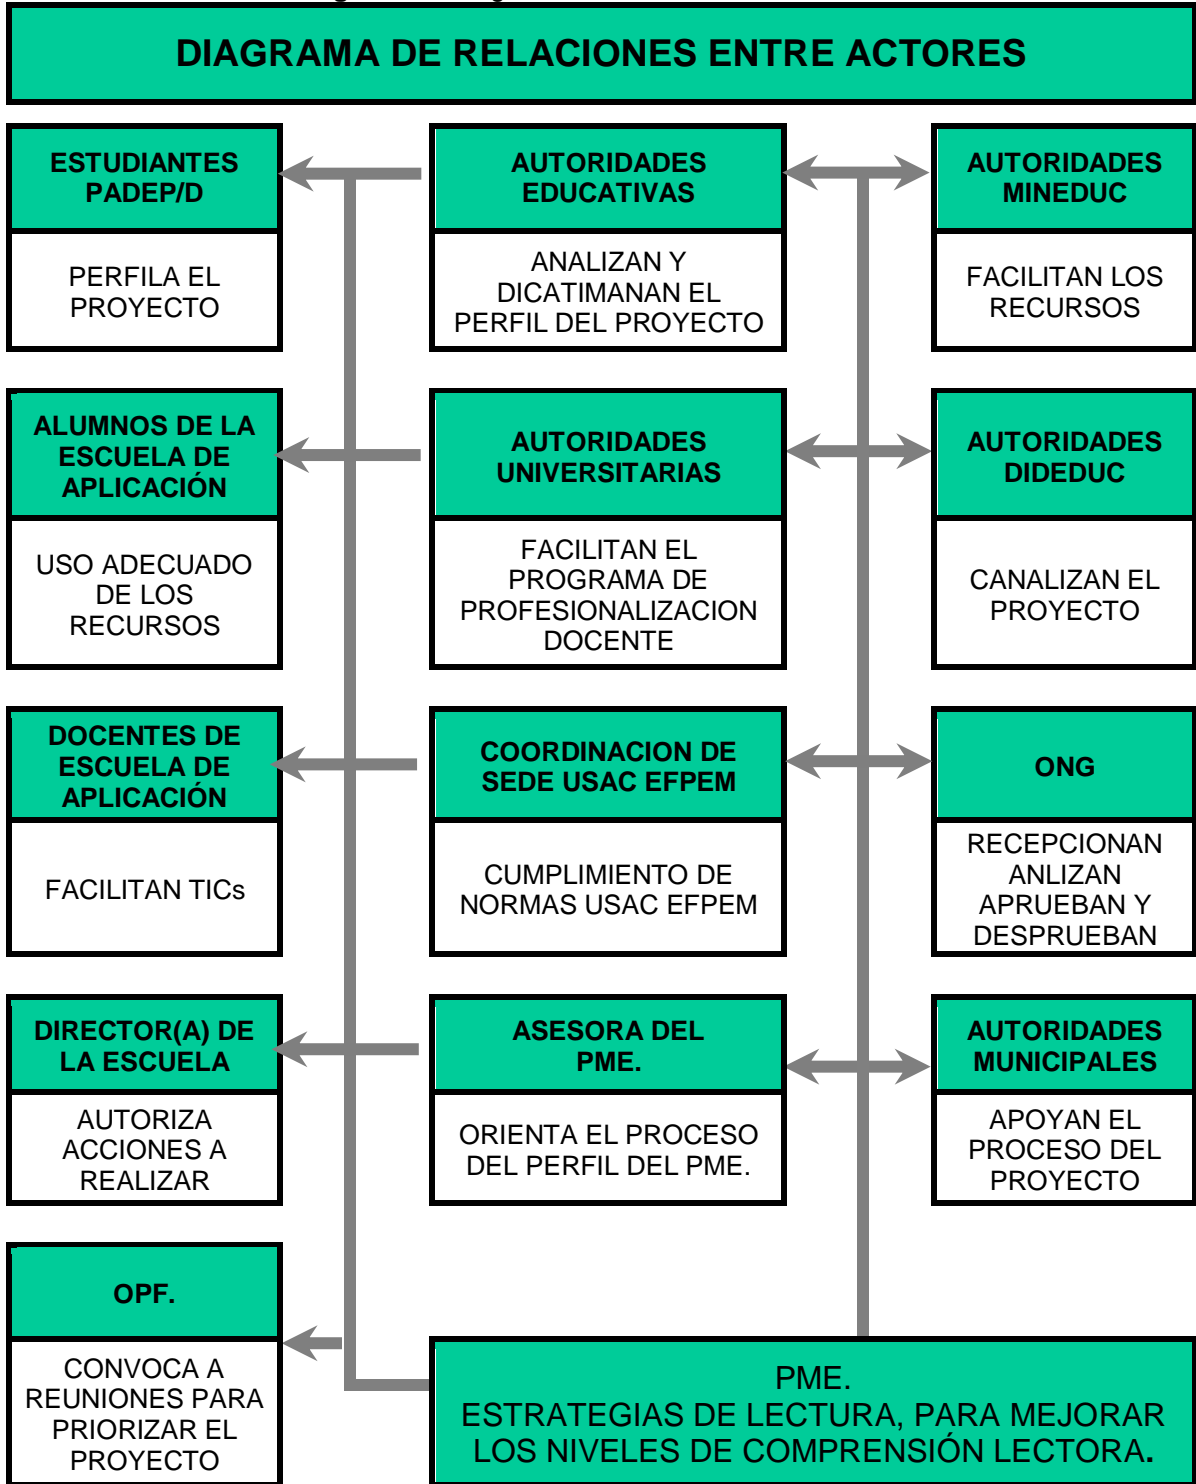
DIAGRAMA DE RELACIONES ENTRE ACTORES

ESTUDIANTES PADEP/D

PERFILA EL PROYECTO

AUTORIDADES EDUCATIVAS

ANALIZAN Y DICATIMANAN EL PERFIL DEL PROYECTO

AUTORIDADES MINEDUC

FACILITAN LOS RECURSOS

ALUMNOS DE LA ESCUELA DE APLICACIÓN

USO ADECUADO DE LOS RECURSOS

AUTORIDADES UNIVERSITARIAS

FACILITAN EL PROGRAMA DE PROFESIONALIZACION DOCENTE

AUTORIDADES DIDEDUC

CANALIZAN EL PROYECTO

DOCENTES DE ESCUELA DE APLICACIÓN

FACILITAN TICs

COORDINACION DE SEDE USAC EFPEM

CUMPLIMIENTO DE NORMAS USAC EFPEM

ONG

RECEPCIONAN ANLIZAN APRUEBAN Y DESPRUEBAN

DIRECTOR(A) DE LA ESCUELA

AUTORIZA ACCIONES A REALIZAR

ASESORA DEL PME.

ORIENTA EL PROCESO DEL PERFIL DEL PME.

AUTORIDADES MUNICIPALES

APOYAN EL PROCESO DEL PROYECTO

OPF.

CONVOCA A REUNIONES PARA PRIORIZAR EL PROYECTO

PME.
ESTRATEGIAS DE LECTURA, PARA MEJORAR LOS NIVELES DE COMPRENSIÓN LECTORA.